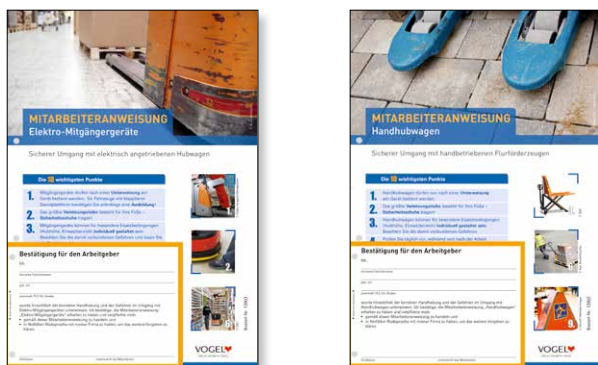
MITARBEITERANWEISUNG
Elektro-Mitgängergeräte

Sicherer Umgang mit elektrisch angetriebenen Hubwagen

Die 10 wichtigsten Punkte

1. Mitgängergeräte dürfen nur nach einer Unterweisung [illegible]
2. Das größte Verletzungsrisiko besteht für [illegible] Sicherheitsschuhe tragen!
3. Mitgängergeräte können für besondere Einsatzbedingungen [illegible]

Bestätigung für den Arbeitgeber

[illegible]

VOGEL

MITARBEITERANWEISUNG
Handhubwagen

Sicherer Umgang mit handbetriebenen Flurförderzeugen

Die 10 wichtigsten Punkte

1. Handhubwagen dürfen nur nach einer Unterweisung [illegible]
2. Das größte Verletzungsrisiko besteht für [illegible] Sicherheitsschuhe tragen!
3. Handhubwagen können für besondere Einsatzbedingungen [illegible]

Bestätigung für den Arbeitgeber

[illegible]

VOGEL